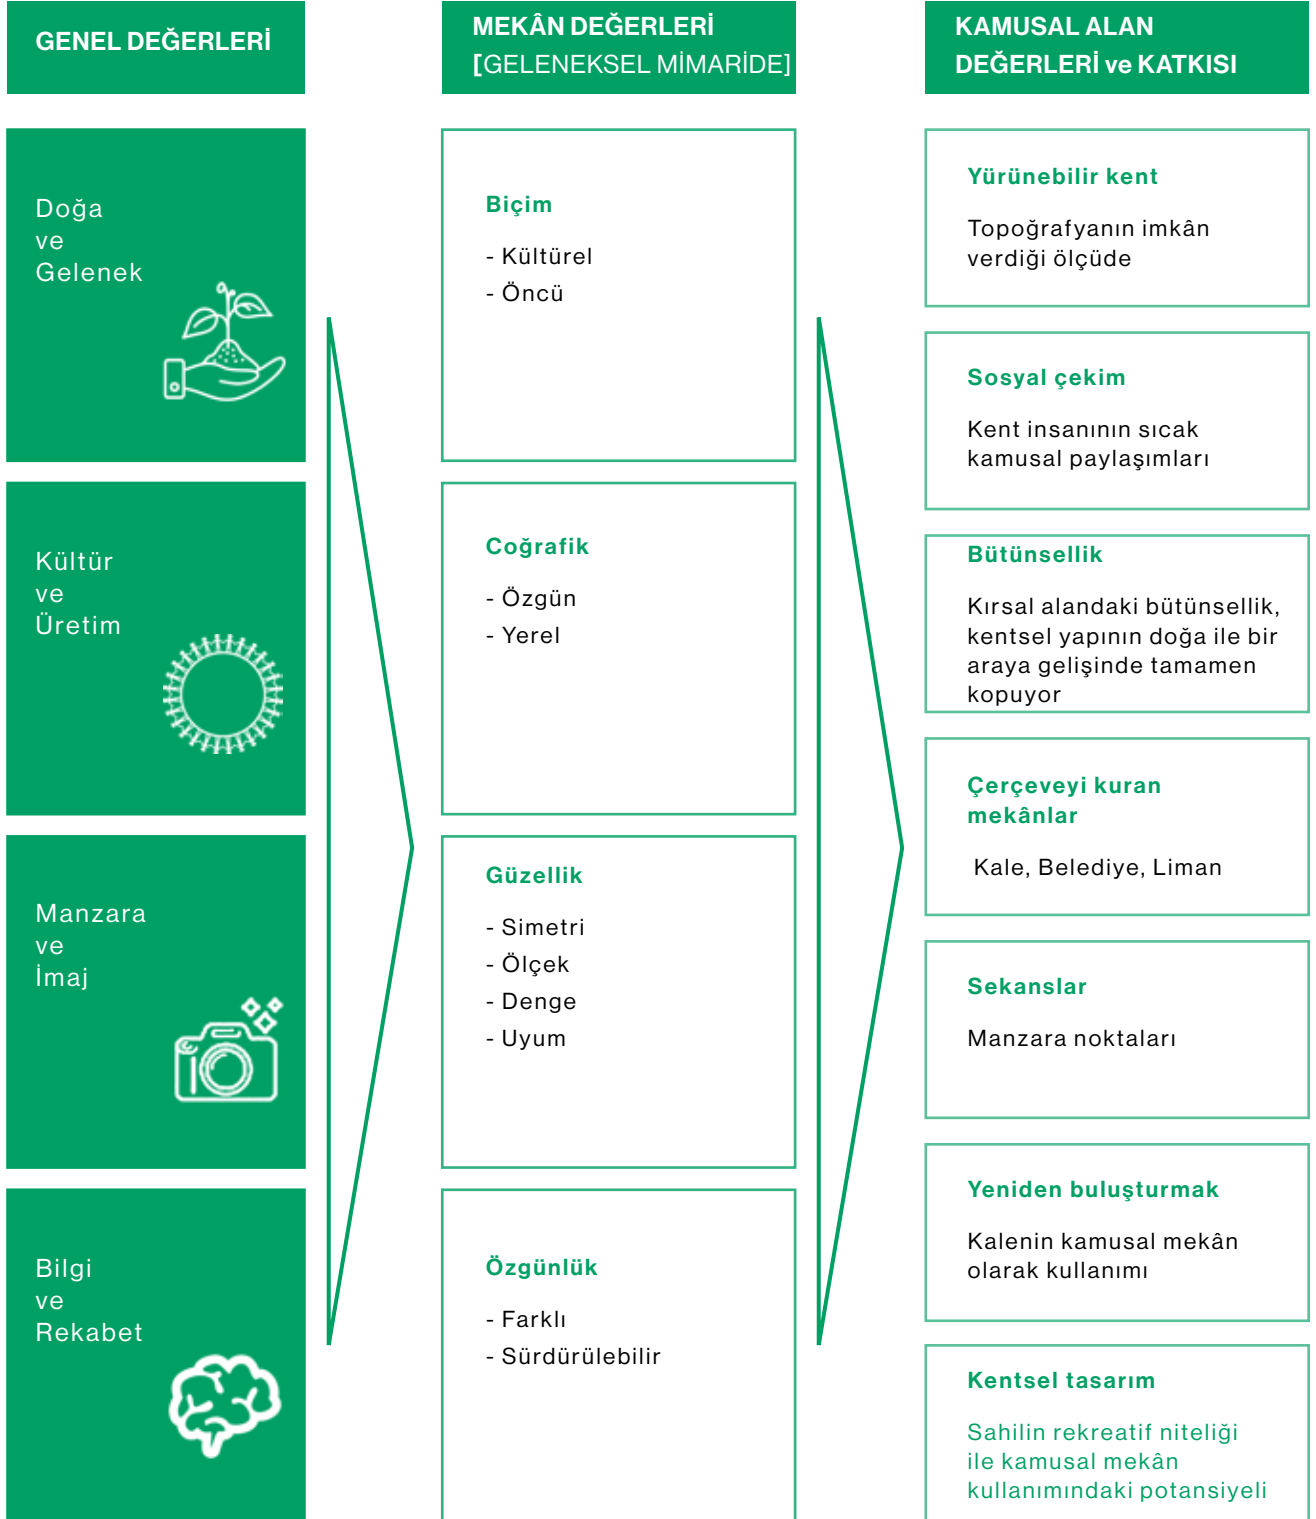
GENEL DEĞERLERİ

Doğa
ve
Gelenek

Kültür
ve
Üretim

Manzara
ve
İmaj

Bilgi
ve
Rekabet

MEKÂN DEĞERLERİ
[GELENEKSEL MİMARİDE]

Biçim

- Kültürel
- Öncü

Coğrafik

- Özgün
- Yerel

Güzellik

- Simetri
- Ölçek
- Denge
- Uyum

Özgünlük

- Farklı
- Sürdürülebilir

KAMUSAL ALAN
DEĞERLERİ ve KATKISI

Yürünebilir kent

Topoğrafyanın imkân verdiği ölçüde

Sosyal çekim

Kent insanının sıcak kamusal paylaşımları

Bütünsellik

Kırsal alandaki bütünsellik, kentsel yapının doğa ile bir araya gelişinde tamamen kopuyor

Çerçeveyi kuran mekânlar

Kale, Belediye, Liman

Sekanslar

Manzara noktaları

Yeniden buluşturmak

Kalenin kamusal mekân olarak kullanımı

Kentsel tasarım

Sahilin rekreatif niteliği ile kamusal mekân kullanımındaki potansiyeli